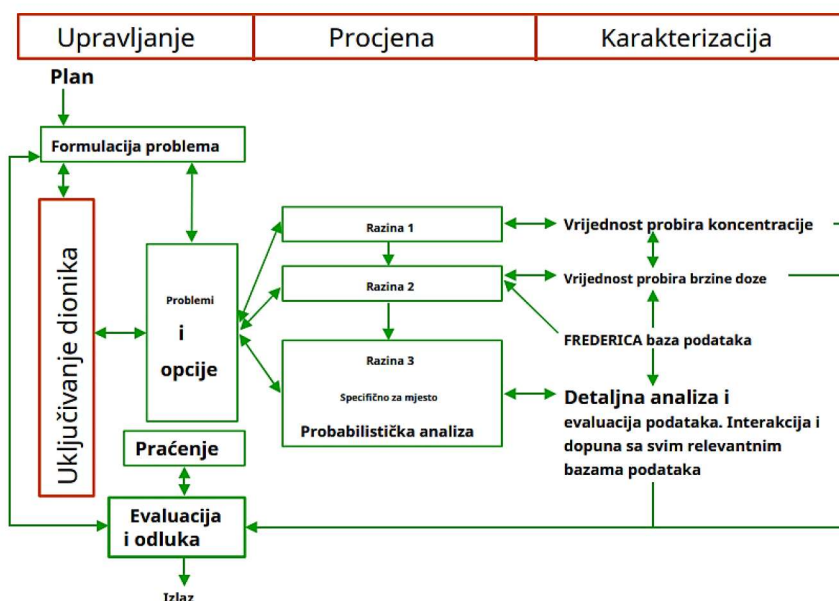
Upravljanje

Procjena

Karakterizacija

Plan

Formulacija problema

Uključivanje dionika

Problemi i opcije

Razina 1

Razina 2

Razina 3

Specifično za mjesto

Probabilistička analiza

Vrijednost probira koncentracije

Vrijednost probira brzine doze

FREDERICA baza podataka

Detaljna analiza i evaluacija podataka. Interakcija i dopuna sa svim relevantnim bazama podataka

Praćenje

Evaluacija i odluka

Izlaz